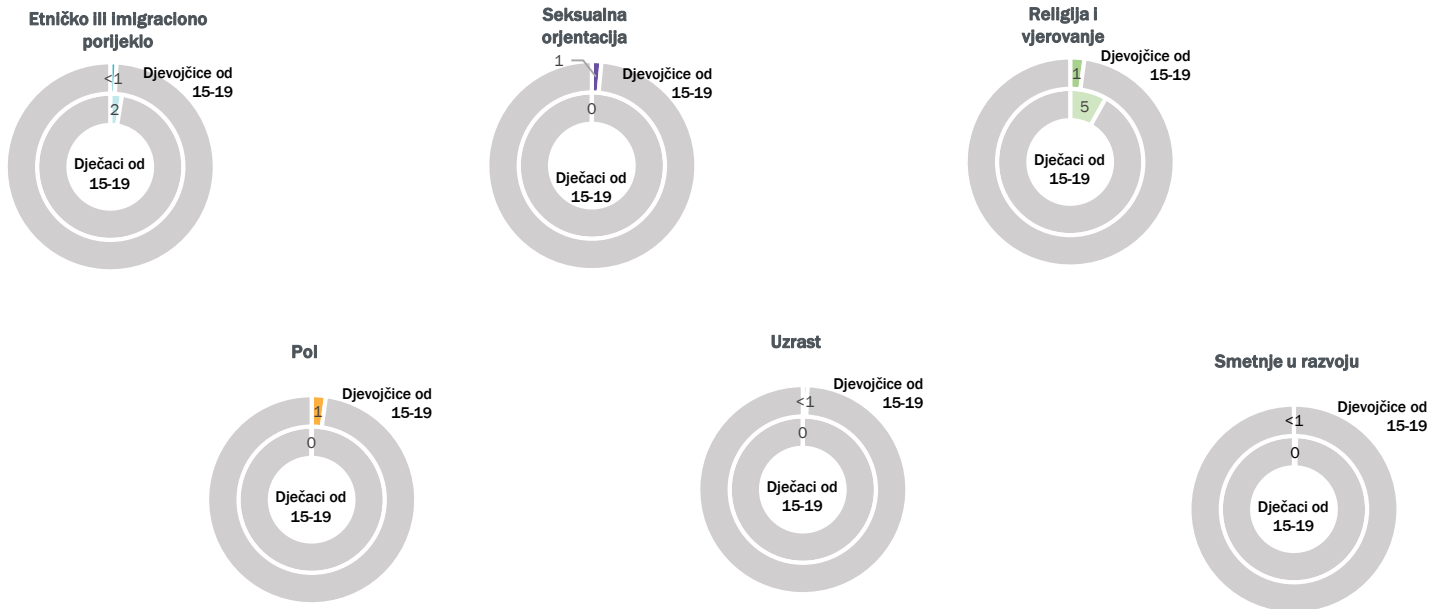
Etničko ili imigraciono porijeklo

<1
Djevojčice od 15-19
2
Dječaci od 15-19

Seksualna orjentacija

1
Djevojčice od 15-19
0
Dječaci od 15-19

Religija i vjerovanje

1
Djevojčice od 15-19
5
Dječaci od 15-19

Pol

1
Djevojčice od 15-19
0
Dječaci od 15-19

Uzrast

<1
Djevojčice od 15-19
0
Dječaci od 15-19

Smetnje u razvoju

<1
Djevojčice od 15-19
0
Dječaci od 15-19